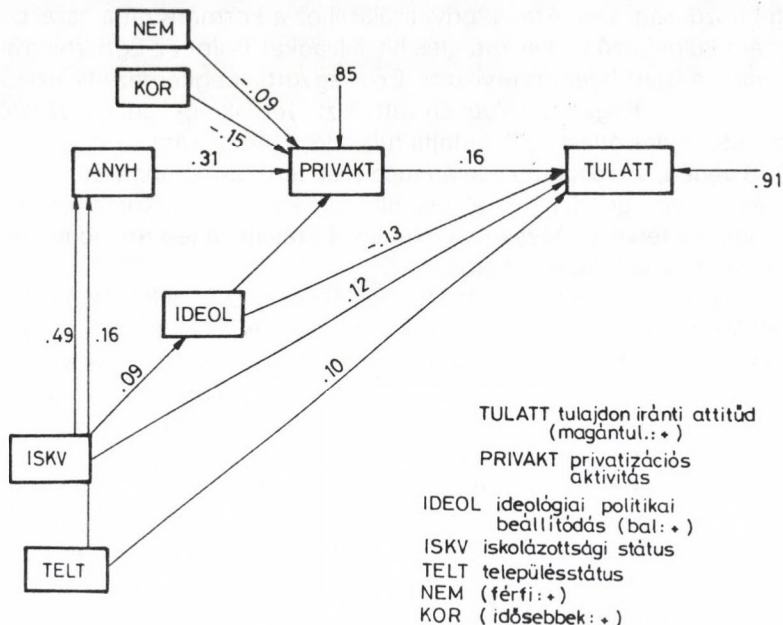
NEM

KOR

-.09

.85

-.15

ANYH

.31

PRIVAKT

.16

TULATT

.91

-.13

IDEOL

.12

.49

.16

.09

.10

ISKV

TELT

TULATT tulajdon iránti attitűd (magántul.: +)

PRIVAKT privatizációs aktivitás

IDEOL ideológiai politikai beállítódás (bal: +)

ISKV iskolázottsági státus

TELT településstátus

NEM (férfi: +)

KOR (idősebbek: +)